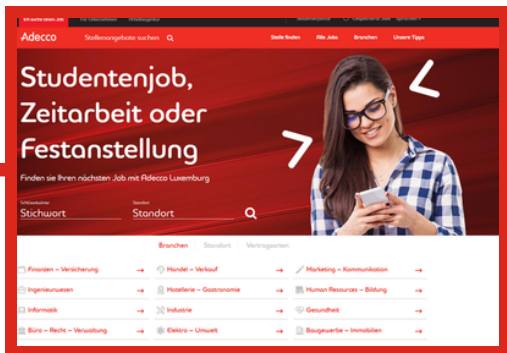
Ich suche einen Job | Für Unternehmen | Arbeitsagentur

Adecco | Stellenangebote suchen | Stelle finden | Alle Jobs | Branchen | Unsere Tipps

Studentenjob, Zeitarbeit oder Festanstellung

Finden sie Ihren nächsten Job mit Adecco Luxemburg

Schlüsselwörter
Stichwort

Standort
Standort

Branchen | Standort | Vertragsarten

Finanzen – Versicherung →
Handel – Verkauf →
Marketing – Kommunikation →
Ingenieurwesen →
Hotellerie – Gastronomie →
Human Resources – Bildung →
Informatik →
Industrie →
Gesundheit →
Büro – Recht – Verwaltung →
Elektro – Umwelt →
Baugewerbe – Immobilien →